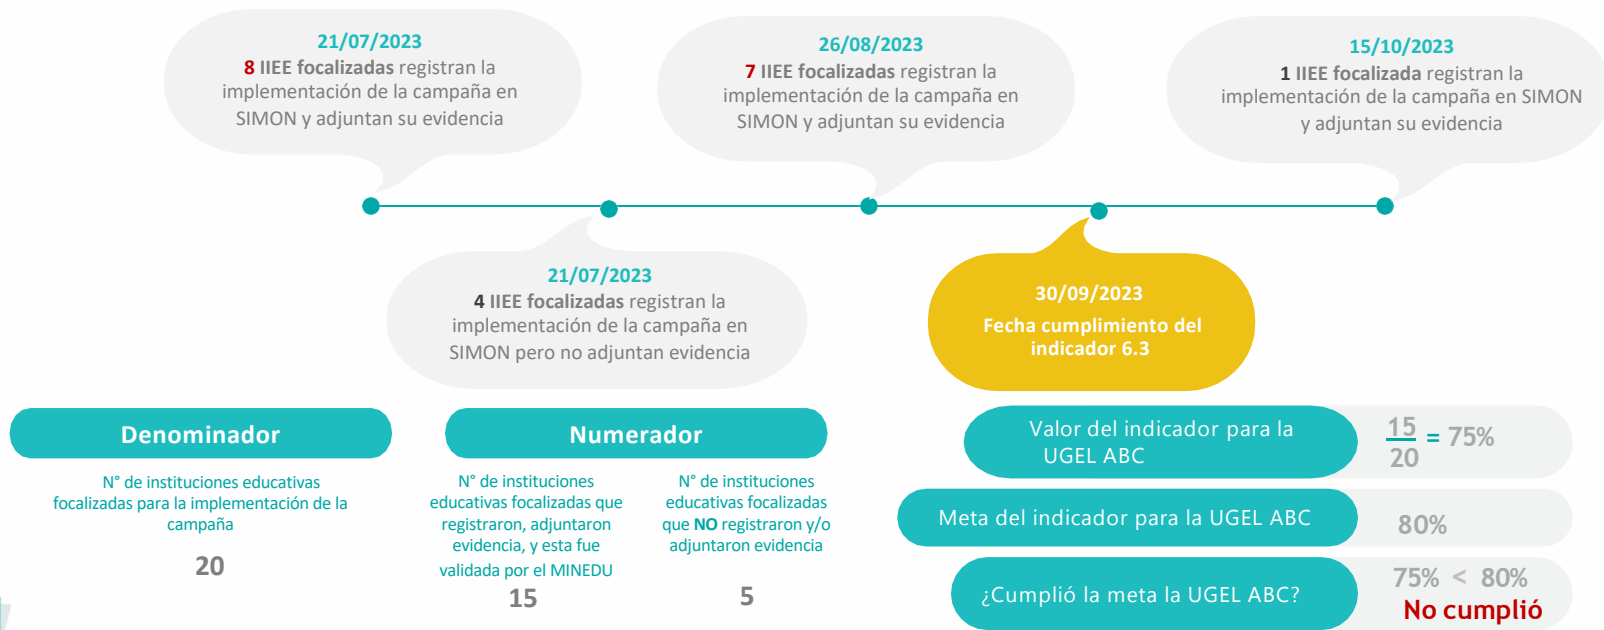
21/07/2023
8 IIEE focalizadas registran la implementación de la campaña en SIMON y adjuntan su evidencia

26/08/2023
7 IIEE focalizadas registran la implementación de la campaña en SIMON y adjuntan su evidencia

15/10/2023
1 IIEE focalizada registran la implementación de la campaña en SIMON y adjuntan su evidencia

21/07/2023
4 IIEE focalizadas registran la implementación de la campaña en SIMON pero no adjuntan evidencia

30/09/2023
Fecha cumplimiento del indicador 6.3

Denominador

N° de instituciones educativas focalizadas para la implementación de la campaña

20

Numerador

N° de instituciones educativas focalizadas que registraron, adjuntaron evidencia, y esta fue validada por el MINEDU

15

N° de instituciones educativas focalizadas que NO registraron y/o adjuntaron evidencia

5

Valor del indicador para la UGEL ABC

$\frac{15}{20}$ = 75%

Meta del indicador para la UGEL ABC

80%

¿Cumplió la meta la UGEL ABC?

75% < 80%
No cumplió